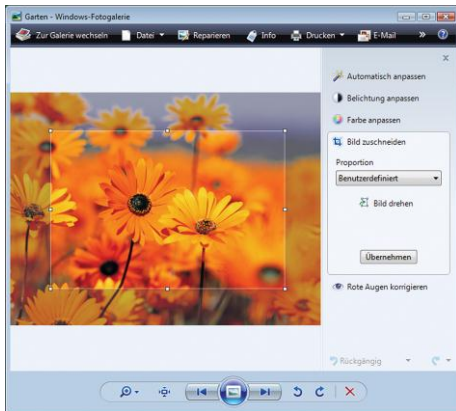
Garten - Windows-Fotogalerie

Zur Galerie wechseln
Datei
Reparieren
Info
Drucken
E-Mail

Automatisch anpassen
Belichtung anpassen
Farbe anpassen
Bild zuschneiden
Proportion
Benutzerdefiniert
Bild drehen
Übernehmen
Rote Augen korrigieren
Rückgängig